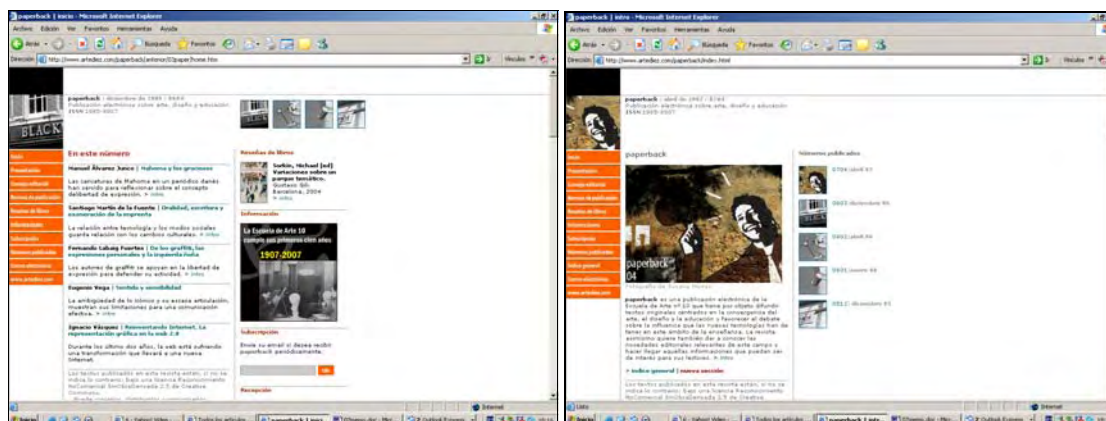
paperback | inicio - Microsoft Internet Explorer

Archivo Edición Ver Favoritos Herramientas Ayuda

Atrás Búsqueda Favoritos

Dirección http://www.artediez.com/paperback/anterior/03/paper/home.htm

Ir Vínculos

BLACK

paperback | diciembre de 2005 / 03/04
Publicación electrónica sobre arte, diseño y educación
ISSN 1885-8007

En este número

Manuel Álvarez Junco | Mahoma y los graciosos

Las caricaturas de Mahoma en un periódico danés han servido para reflexionar sobre el concepto deliberado de expresión. > intro

Santiago Martín de la Fuente | Oralidad, escritura y escenarización de la imprenta

La relación entre tecnología y los medios sociales guarda relación con los cambios culturales. > intro

Fernando Cabag Fuertes | De los graffiti, las expresiones personales y la izquierda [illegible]

Los autores de graffiti se apoyan en la libertad de expresión para defender su actividad. > intro

Eugenio Vega | Tontería y sensibilidad

La ambigüedad de lo icónico y su escasa articulación, muestran sus limitaciones para una comunicación efectiva. > intro

Ignacio Vázquez | Reinventando Internet. La representación gráfica en la web 2.0

Durante los últimos dos años, la web está sufriendo una transformación que llevará a una nueva Internet.

Los textos publicados en esta revista están, si no se indica lo contrario, bajo una licencia Reconocimiento-NoComercial-SinObraDerivada 2.5 de Creative Commons.

Reseñas de libros

Sorkin, Michael (ed) Variaciones sobre un parque temático. Gustavo Gili Barcelona, 2004 > intro

Información

La Escuela de Arte 10 cumple sus primeros cien años
1907-2007

Suscripción

Envíe su email si desea recibir paperback periódicamente.

ok

Recepción

Internet

paperback | intro - Microsoft Internet Explorer

Archivo Edición Ver Favoritos Herramientas Ayuda

Atrás Búsqueda Favoritos

Dirección http://www.artediez.com/paperback/index.html

Ir Vínculos

paperback | abril de 2007 / 3/04
Publicación electrónica sobre arte, diseño y educación
ISSN 1885-8007

paperback

paperback 04

Fotografía de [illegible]

paperback es una publicación electrónica de la Escuela de Arte nº 10 que tiene por objeto difundir textos originales centrados en la convergencia del arte, el diseño y la educación y favorecer el debate sobre la influencia que las nuevas tecnologías han de tener en este ámbito de la enseñanza. La revista asimismo quiere también dar a conocer las novedades editoriales relevantes de este campo y hacer llegar aquellas informaciones que puedan ser de interés para sus lectores. > intro

> índice general | nueva sección

Los textos publicados en esta revista están, si no se indica lo contrario, bajo una licencia Reconocimiento-NoComercial-SinObraDerivada 2.5 de Creative Commons.

Números publicados

0704 | abril 07

0603 | diciembre 06

0602 | abril 06

0601 | enero 06

0512 | diciembre 05

Listo

Internet

Inicio